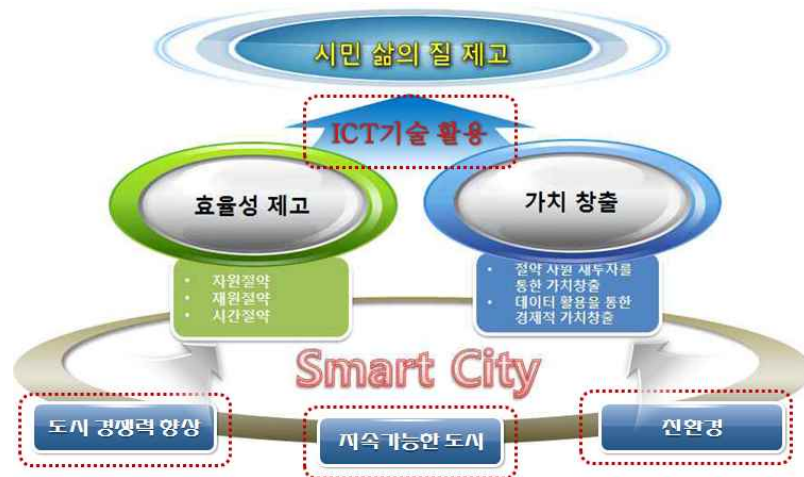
시민 삶의 질 제고

ICT기술 활용

효율성 제고

가치 창출

- 자원절약
- 재원절약
- 시간절약

- 절약 자원 재투자를 통한 가치창출
- 데이터 활용을 통한 경제적 가치창출

Smart City

도시 경쟁력 향상

지속가능한 도시

친환경